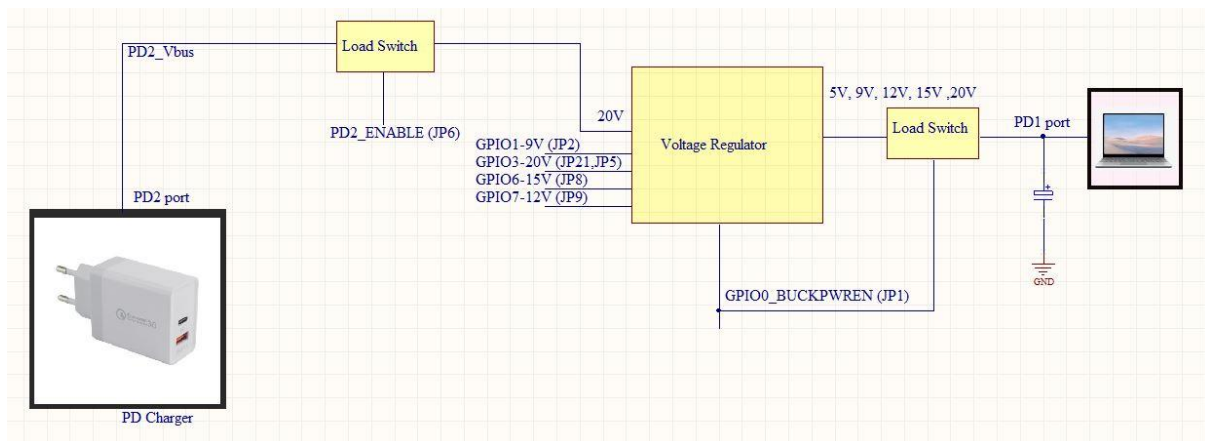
PD2_Vbus

Load Switch

PD2_ENABLE (JP6)

20V

GPIO1-9V (JP2)
GPIO3-20V (JP21,JP5)
GPIO6-15V (JP8)
GPIO7-12V (JP9)

Voltage Regulator

5V, 9V, 12V, 15V ,20V

Load Switch

PD1 port

GND

GPIO0_BUCKPWREN (JP1)

PD2 port

PD Charger